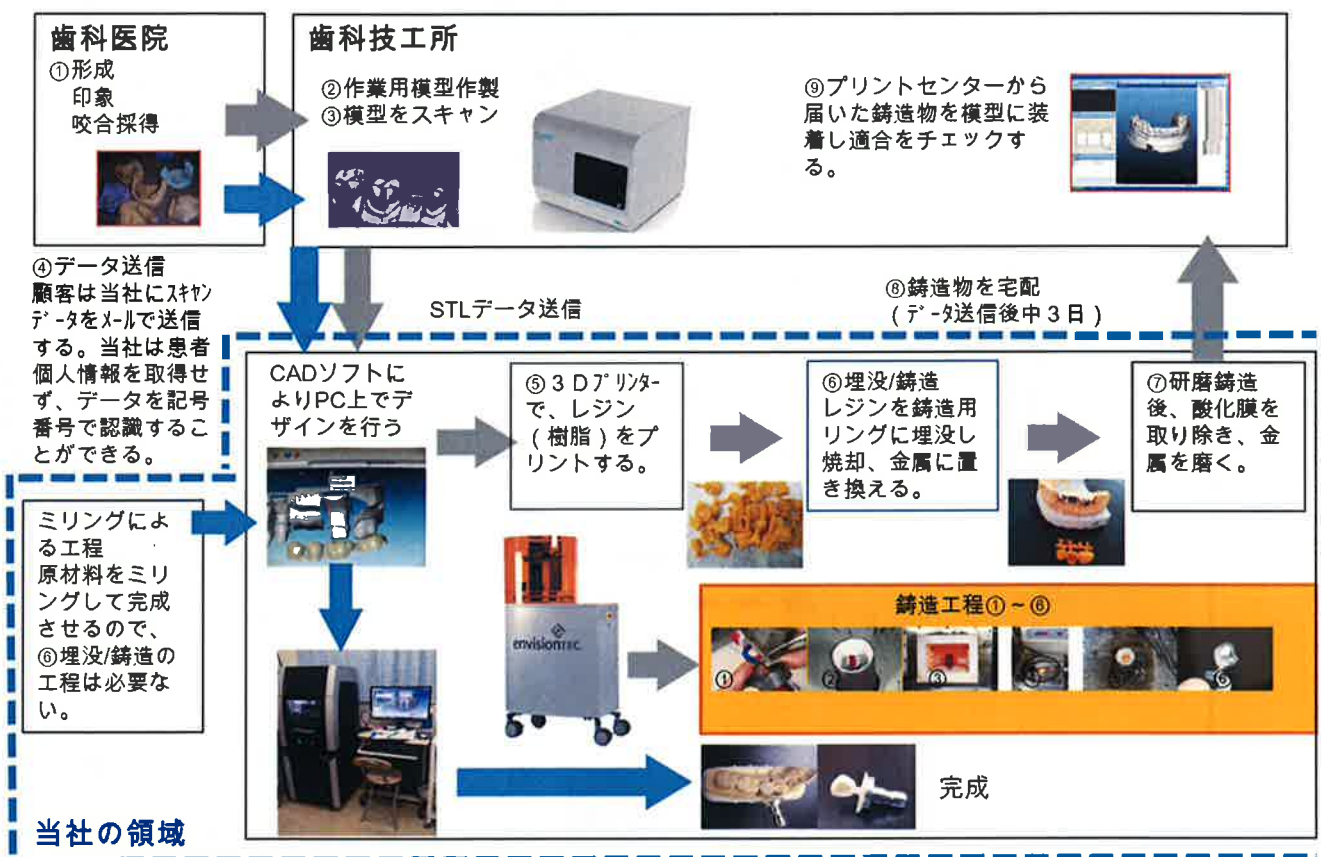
歯科医院
①形成
印象
咬合採得

歯科技工所
②作業用模型作製
③模型をスキャン

⑨プリントセンターから届いた鋳造物を模型に装着し適合をチェックする。

④データ送信
顧客は当社にスキャンデータをメールで送信する。当社は患者個人情報を取得せず、データを記号番号で認識することができる。

STLデータ送信

⑧鋳造物を宅配
（データ送信後中３日）

CADソフトによりPC上でデザインを行う

⑤３Ｄプリンターで、レジン（樹脂）をプリントする。

⑥埋没/鋳造
レジンを鋳造用リングに埋没し焼却、金属に置き換える。

⑦研磨鋳造後、酸化膜を取り除き、金属を磨く。

ミリングによる工程
原材料をミリングして完成させるので、⑥埋没/鋳造の工程は必要ない。

envisionTEC

鋳造工程①～⑥

①
②
③
④
⑤
⑥

完成

当社の領域